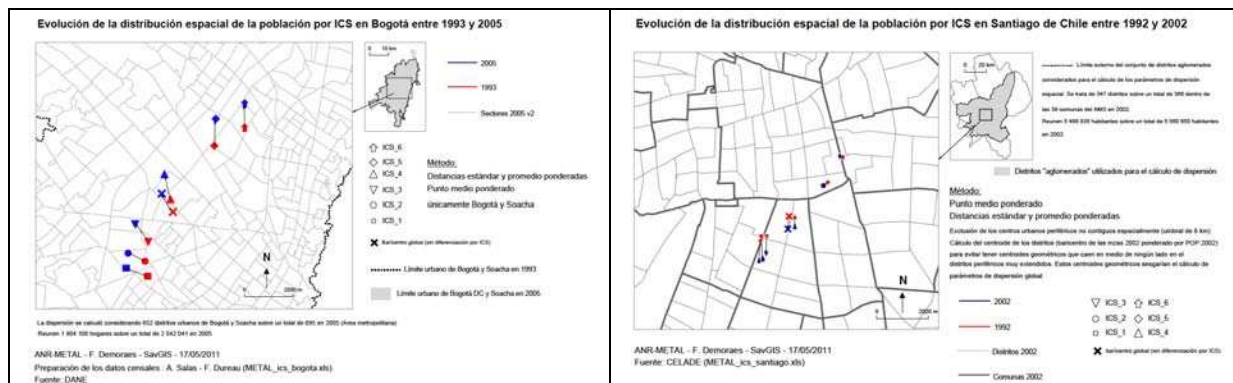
Evolución de la distribución espacial de la población por ICS en Bogotá entre 1993 y 2005

0 10 km

2005

1993

Sectores 2005 v2

ICS_6
ICS_5
ICS_4
ICS_3
ICS_2
ICS_1

Método:
Distancias estándar y promedio ponderadas
Punto medio ponderado
únicamente Bogotá y Soacha

Baricentro global (sin diferenciación por ICS)

Límite urbano de Bogotá y Soacha en 1993

Límite urbano de Bogotá DC y Soacha en 2005

N

2000 m

La dispersión se calculó considerando 652 distritos urbanos de Bogotá y Soacha sobre un total de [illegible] en 2005 (Área metropolitana)
Reunen 1 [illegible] hogares sobre un total de 2 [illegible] en 2005

ANR-METAL - F. Demoraes - SavGIS - 17/05/2011
Preparación de los datos censales : A. Salas - F. Dureau (METAL_ics_bogota.xls)
Fuente: DANE

Evolución de la distribución espacial de la población por ICS en Santiago de Chile entre 1992 y 2002

0 20 km

Límite externo del conjunto de distritos "aglomerados" considerados para el cálculo de los parámetros de dispersión espacial. Se trata de 347 distritos sobre un total de 386 dentro de las 36 comunas del AMG en 2002.
Reunen 5 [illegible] habitantes sobre un total de 5 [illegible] habitantes en 2002.

Distritos "aglomerados" utilizados para el cálculo de dispersión

Método:
Punto medio ponderado
Distancias estándar y promedio ponderadas
Exclusión de los centros urbanos periféricos no contiguos espacialmente (umbral de 5 km)
Cálculo del centroide de los distritos (baricentro de las mzas 2002 ponderado por POP 2002) para evitar tener centroides geométricos que caen en medio de ningún lado en el distrito periféricos muy extendidos. Estos centroides geométricos sesgarían el cálculo de parámetros de dispersión global

N

2000 m

2002

1992

Distritos 2002

Comunas 2002

ICS_3 ICS_6
ICS_2 ICS_5
ICS_1 ICS_4

baricentro global (sin diferenciación por ICS)

ANR-METAL - F. Demoraes - SavGIS - 17/05/2011
Fuente: CELADE (METAL_ics_santiago.xls)